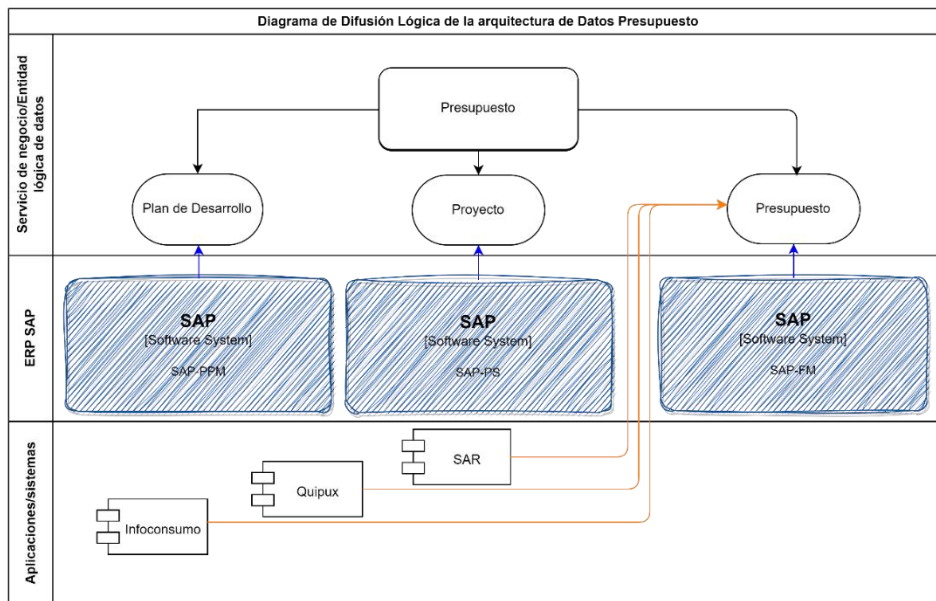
Diagrama de Difusión Lógica de la arquitectura de Datos Presupuesto

Servicio de negocio/Entidad lógica de datos

Presupuesto

Plan de Desarrollo

Proyecto

Presupuesto

ERP SAP

SAP
[Software System]
SAP-PPM

SAP
[Software System]
SAP-PS

SAP
[Software System]
SAP-FM

Aplicaciones/sistemas

SAR

Quipux

Infoconsumo